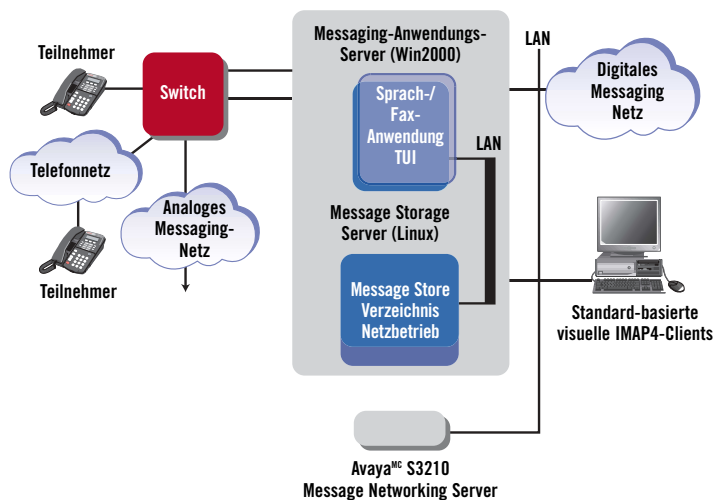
Teilnehmer

Switch

Telefonnetz

Analoges Messaging-Netz

Teilnehmer

Messaging-Anwendungs-Server (Win2000)

Sprach-/Fax-Anwendung TUI

LAN

Message Storage Server (Linux)

Message Store Verzeichnis Netzbetrieb

LAN

Digitales Messaging Netz

Standard-basierte visuelle IMAP4-Clients

Avaya$^{MC}$ S3210
Message Networking Server